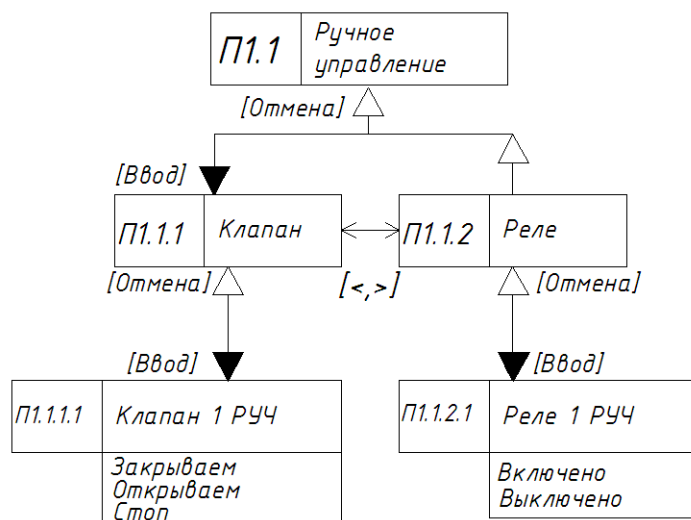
П1.1 Ручное управление

[Отмена]

[Ввод]

П1.1.1 Клапан

П1.1.2 Реле

[Отмена]

[<,>]

[Отмена]

[Ввод]

[Ввод]

П1.1.1.1 Клапан 1 РУЧ

Закрываем
Открываем
Стоп

П1.1.2.1 Реле 1 РУЧ

Включено
Выключено